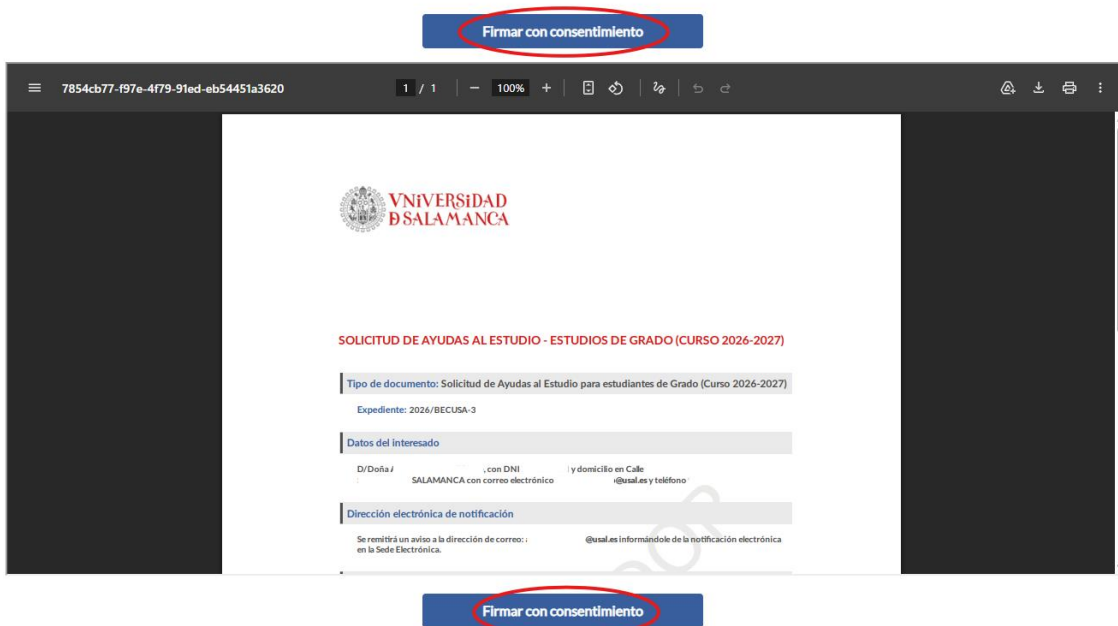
Firmar con consentimiento

7854cb77-f97e-4f79-91ed-eb54451a3620

1 / 1 | — 100% +

VNiVERSiDAD
DSALAMANCA

SOLICITUD DE AYUDAS AL ESTUDIO - ESTUDIOS DE GRADO (CURSO 2026-2027)

Tipo de documento: Solicitud de Ayudas al Estudio para estudiantes de Grado (Curso 2026-2027)

Expediente: 2026/BECUSA-3

Datos del interesado

D/Doña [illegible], con DNI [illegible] y domicilio en Calle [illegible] SALAMANCA con correo electrónico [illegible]@usal.es y teléfono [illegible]

Dirección electrónica de notificación

Se remitirá un aviso a la dirección de correo: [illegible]@usal.es informándole de la notificación electrónica en la Sede Electrónica.

Firmar con consentimiento